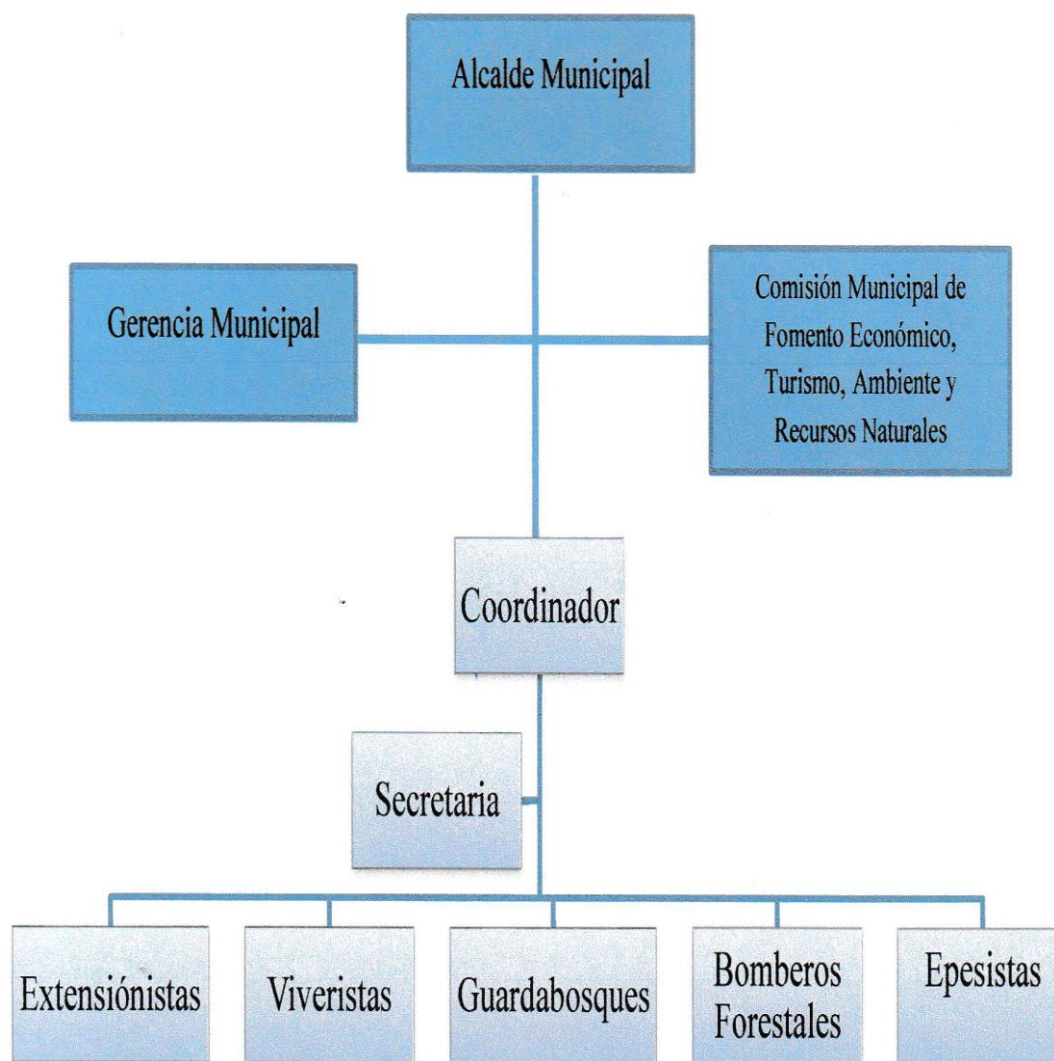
Alcalde Municipal

Gerencia Municipal

Comisión Municipal de Fomento Económico, Turismo, Ambiente y Recursos Naturales

Coordinador

Secretaria

Extensiónistas

Viveristas

Guardabosques

Bomberos Forestales

Epesistas